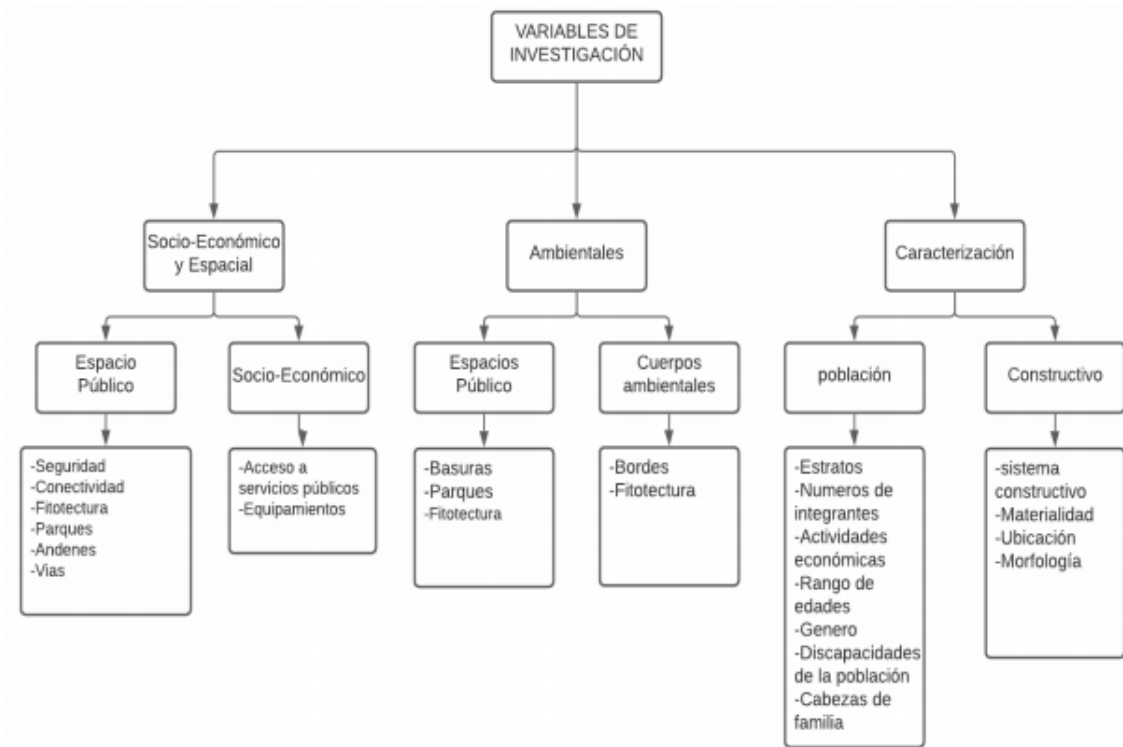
VARIABLES DE INVESTIGACIÓN

Socio-Económico y Espacial

Ambientales

Caracterización

Espacio Público

Socio-Económico

Espacios Público

Cuerpos ambientales

población

Constructivo

-Seguridad
-Conectividad
-Fitotectura
-Parques
-Andenes
-Vias

-Acceso a servicios públicos
-Equipamientos

-Basuras
-Parques
-Fitotectura

-Bordes
-Fitotectura

-Estratos
-Numeros de integrantes
-Actividades económicas
-Rango de edades
-Genero
-Discapacidades de la población
-Cabezas de familia

-sistema constructivo
-Materialidad
-Ubicación
-Morfología